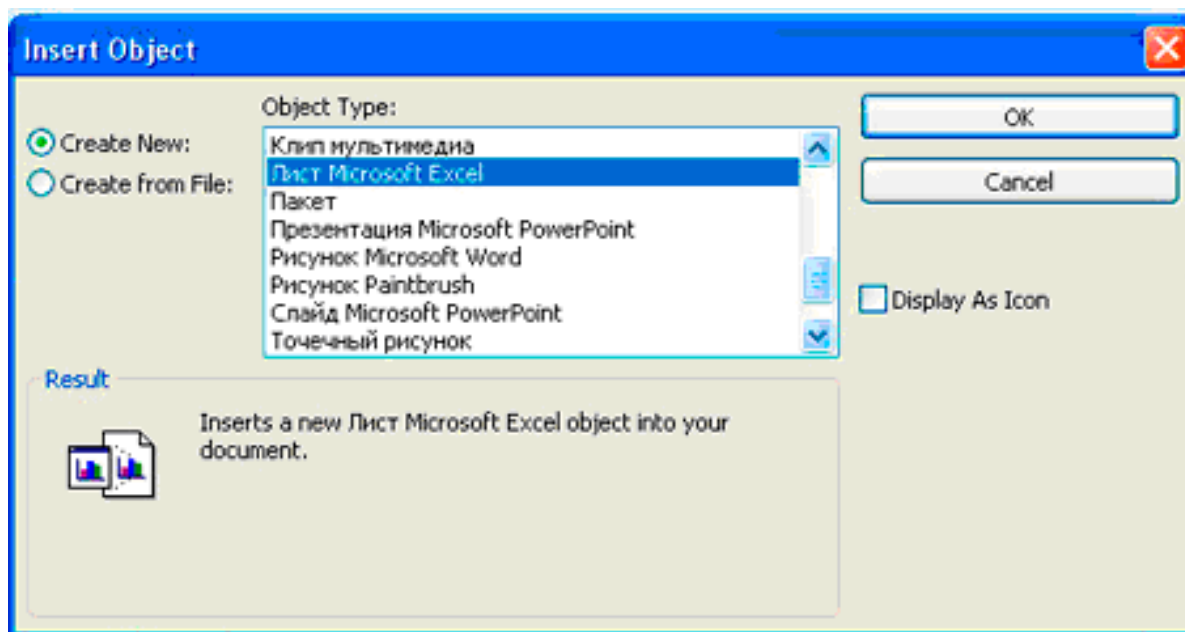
Insert Object

Create New:
Create from File:

Object Type:
Клип мультимедиа
Лист Microsoft Excel
Пакет
Презентация Microsoft PowerPoint
Рисунок Microsoft Word
Рисунок Paintbrush
Слайд Microsoft PowerPoint
Точечный рисунок

OK
Cancel
Display As Icon

Result
Inserts a new Лист Microsoft Excel object into your document.